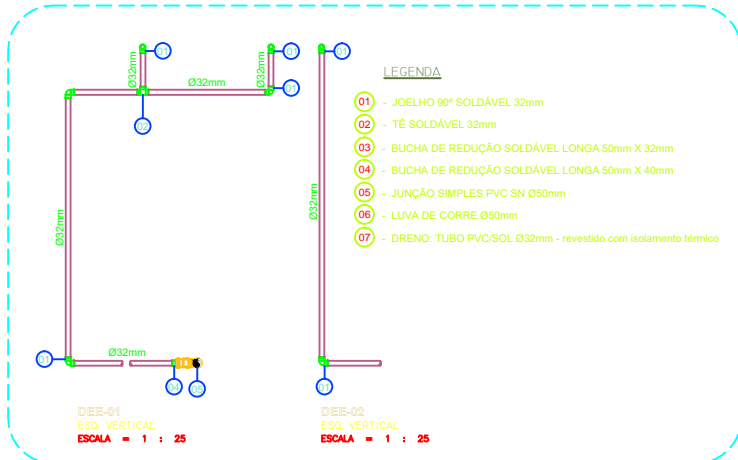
01
Ø32mm
Ø32mm
Ø32mm
01
01
02
01

LEGENDA

01 - JOELHO 90º SOLDÁVEL 32mm
02 - TÊ SOLDÁVEL 32mm
03 - BUCHA DE REDUÇÃO SOLDÁVEL LONGA 50mm X 32mm
04 - BUCHA DE REDUÇÃO SOLDÁVEL LONGA 50mm X 40mm
05 - JUNÇÃO SIMPLES PVC SN Ø50mm
06 - LUVA DE CORRE Ø50mm
07 - DRENO: TUBO PVC/SOL Ø32mm - revestido com isolamento térmico

Ø32mm
Ø32mm
01
Ø32mm
04
05
01

DEE-01
ESQ. VERTICAL
ESCALA = 1 : 25

DEE-02
ESQ. VERTICAL
ESCALA = 1 : 25